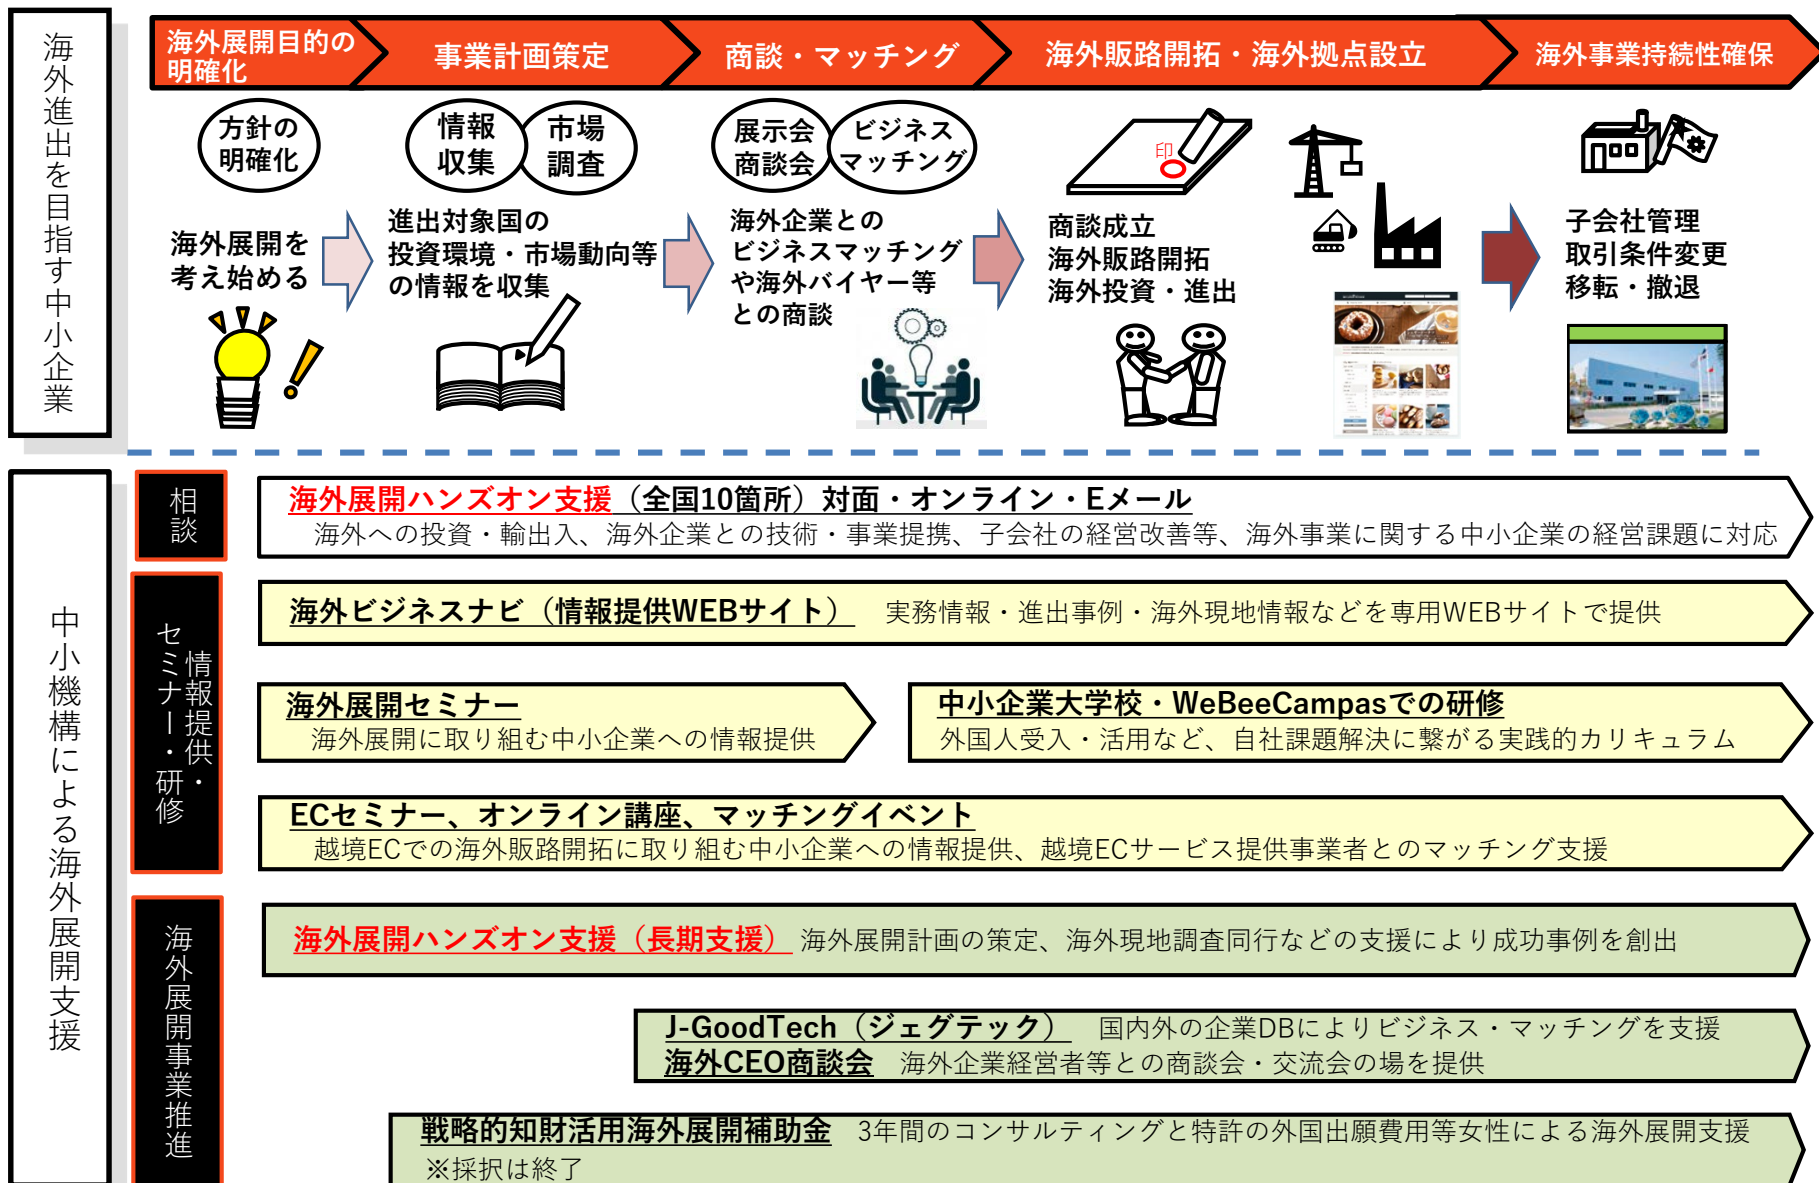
海外進出を目指す中小企業

海外展開目的の明確化

事業計画策定

商談・マッチング

海外販路開拓・海外拠点設立

海外事業持続性確保

方針の明確化

情報収集

市場調査

展示会商談会

ビジネスマッチング

海外展開を考え始める

進出対象国の投資環境・市場動向等の情報を収集

海外企業とのビジネスマッチングや海外バイヤー等との商談

印

商談成立
海外販路開拓
海外投資・進出

子会社管理
取引条件変更
移転・撤退

中小機構による海外展開支援

相談

海外展開ハンズオン支援（全国10箇所）対面・オンライン・Eメール
海外への投資・輸出入、海外企業との技術・事業提携、子会社の経営改善等、海外事業に関する中小企業の経営課題に対応

情報提供・セミナー・研修

海外ビジネスナビ（情報提供WEBサイト） 実務情報・進出事例・海外現地情報などを専用WEBサイトで提供

海外展開セミナー
海外展開に取り組む中小企業への情報提供

中小企業大学校・WeBeeCampasでの研修
外国人受入・活用など、自社課題解決に繋がる実践的カリキュラム

ECセミナー、オンライン講座、マッチングイベント
越境ECでの海外販路開拓に取り組む中小企業への情報提供、越境ECサービス提供事業者とのマッチング支援

海外展開事業推進

海外展開ハンズオン支援（長期支援） 海外展開計画の策定、海外現地調査同行などの支援により成功事例を創出

J-GoodTech（ジェグテック） 国内外の企業DBによりビジネス・マッチングを支援
海外CEO商談会 海外企業経営者等との商談会・交流会の場を提供

戦略的知財活用海外展開補助金 3年間のコンサルティングと特許の外国出願費用等女性による海外展開支援
※採択は終了